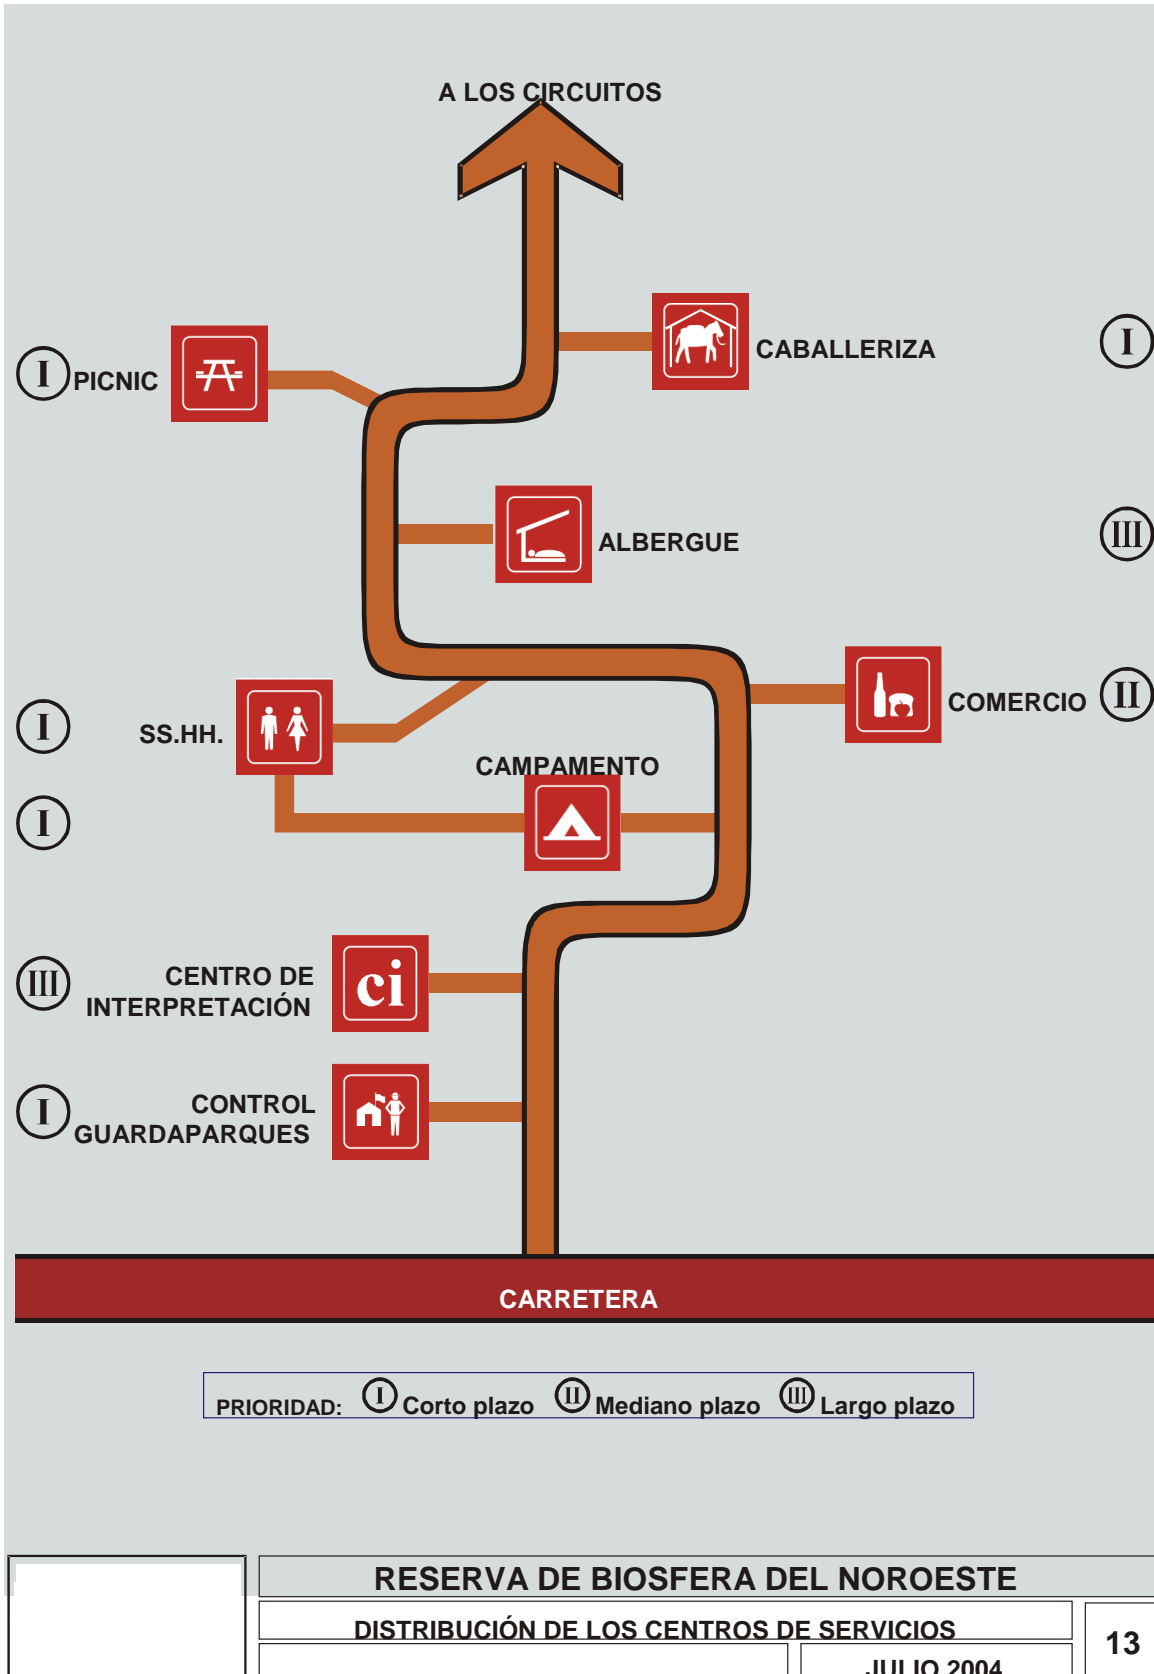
A LOS CIRCUITOS

I PICNIC

CABALLERIZA I

ALBERGUE III

COMERCIO II

I SS.HH.

CAMPAMENTO

I

III CENTRO DE INTERPRETACIÓN

ci

I CONTROL GUARDAPARQUES

CARRETERA

PRIORIDAD: I Corto plazo II Mediano plazo III Largo plazo

RESERVA DE BIOSFERA DEL NOROESTE

DISTRIBUCIÓN DE LOS CENTROS DE SERVICIOS

13

JULIO 2004